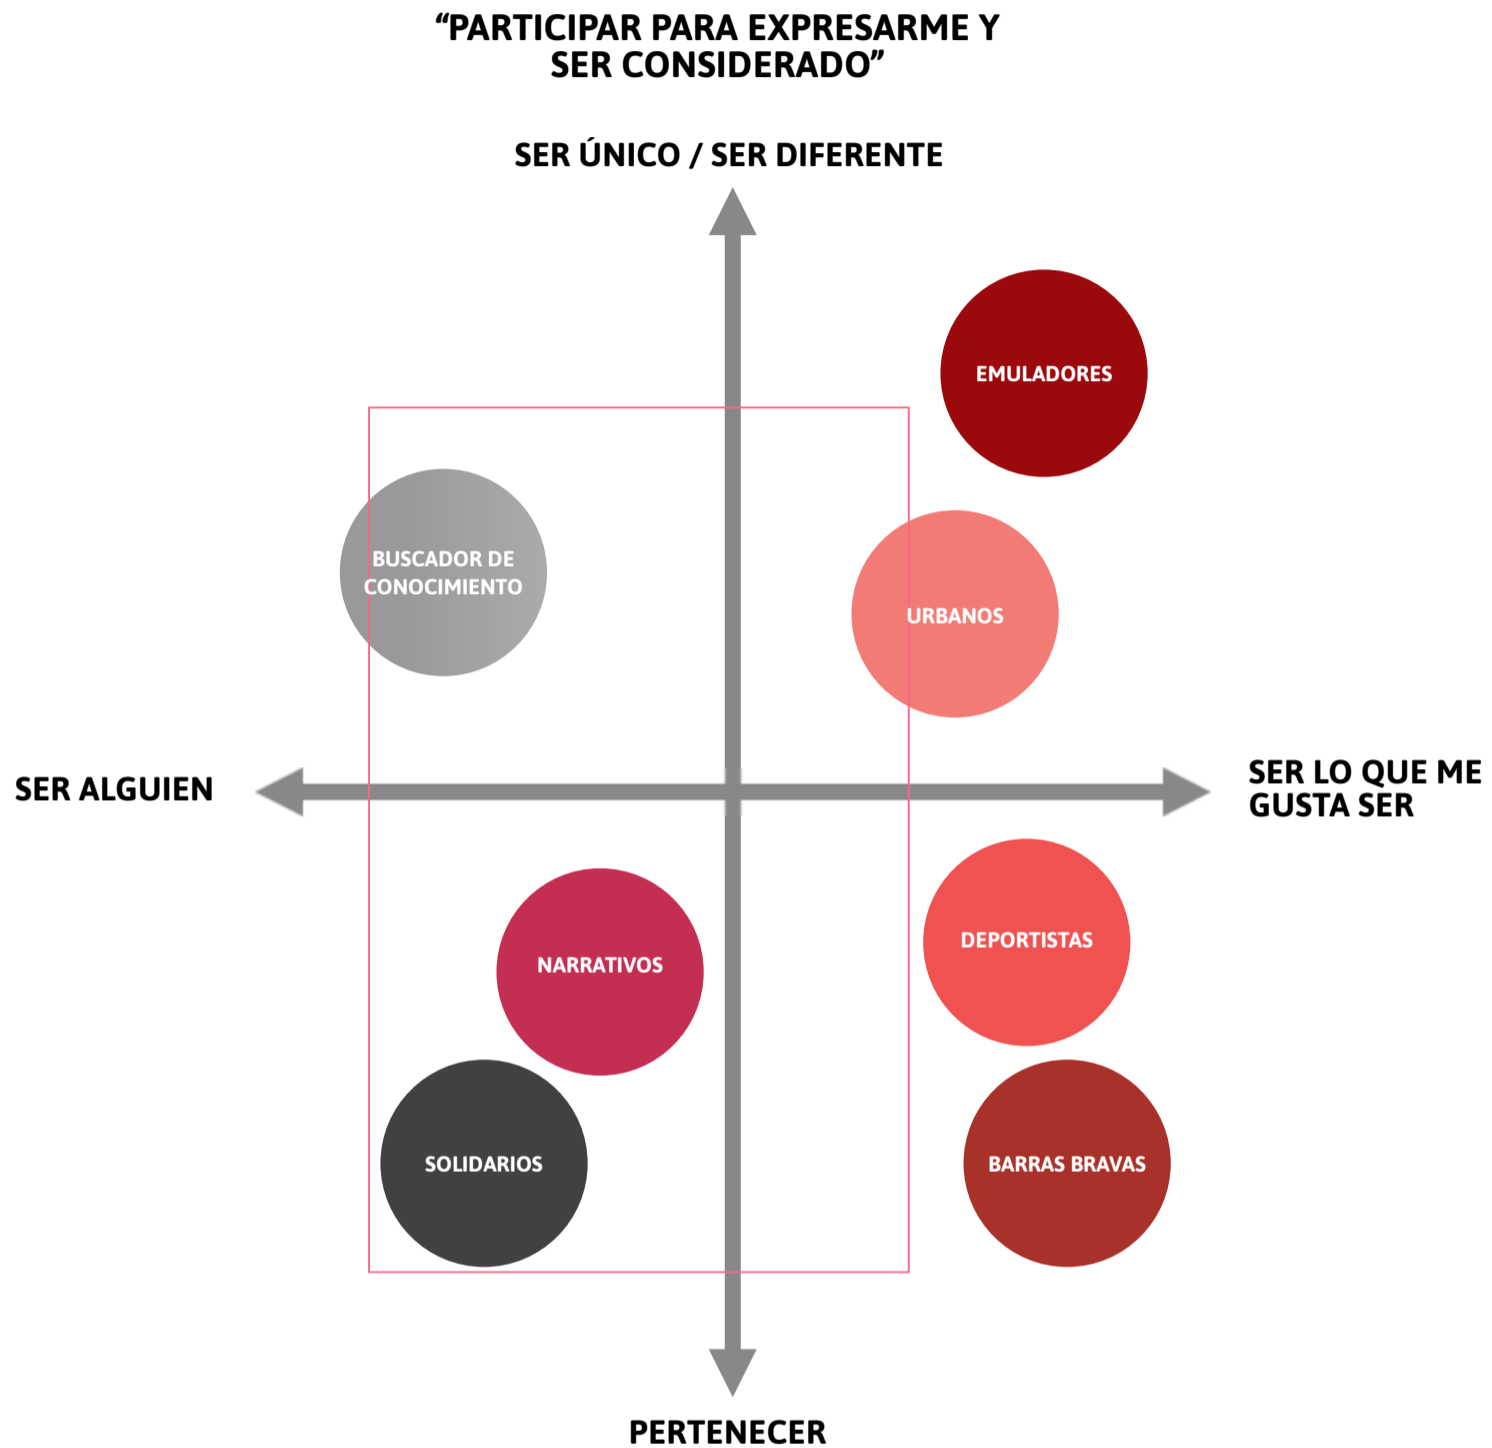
“PARTICIPAR PARA EXPRESARME Y SER CONSIDERADO”

SER ÚNICO / SER DIFERENTE

EMULADORES

BUSCADOR DE CONOCIMIENTO

URBANOS

SER ALGUIEN

SER LO QUE ME GUSTA SER

DEPORTISTAS

NARRATIVOS

SOLIDARIOS

BARRAS BRAVAS

PERTENECER